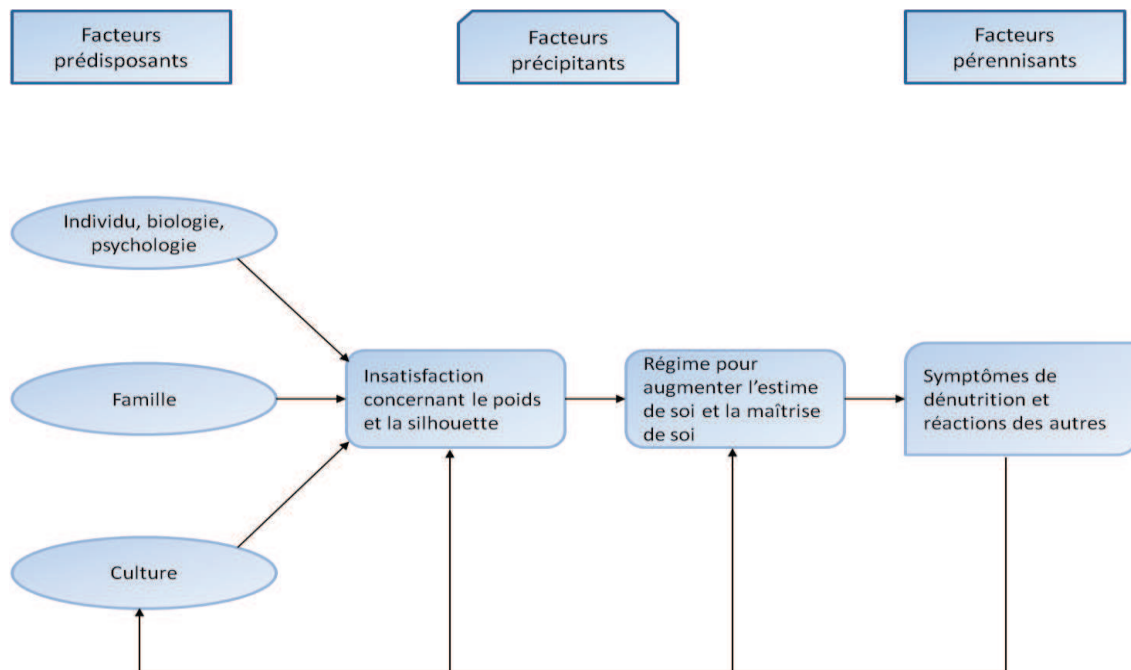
Facteurs prédisposants

Facteurs précipitants

Facteurs pérennisants

Individu, biologie, psychologie

Famille

Culture

Insatisfaction concernant le poids et la silhouette

Régime pour augmenter l'estime de soi et la maîtrise de soi

Symptômes de dénutrition et réactions des autres